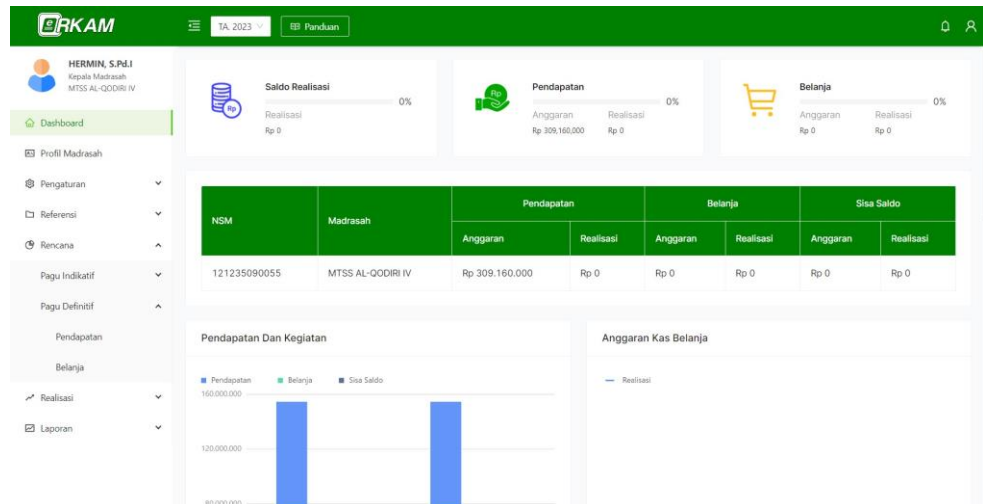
ERKAM

TA. 2023 Panduan

HERMIN, S.Pd.I
Kepala Madrasah
MTSS AL-QODIRI IV

Dashboard
Profil Madrasah
Pengaturan
Referensi
Rencana
Pagu Indikatif
Pagu Definitif
Pendapatan
Belanja
Realisasi
Laporan

Saldo Realisasi
0%
Realisasi
Rp 0

Pendapatan
0%
Anggaran Realisasi
Rp 309,160,000 Rp 0

Belanja
0%
Anggaran Realisasi
Rp 0 Rp 0

| NSM | Madrasah | Pendapatan Anggaran | Pendapatan Realisasi | Belanja Anggaran | Belanja Realisasi | Sisa Saldo Anggaran | Sisa Saldo Realisasi |
|---|---|---|---|---|---|---|---|
| 121235090055 | MTSS AL-QODIRI IV | Rp 309.160.000 | Rp 0 | Rp 0 | Rp 0 | Rp 0 | Rp 0 |

Pendapatan Dan Kegiatan

Pendapatan Belanja Sisa Saldo
160.000.000
120.000.000
80.000.000

Anggaran Kas Belanja

Realisasi